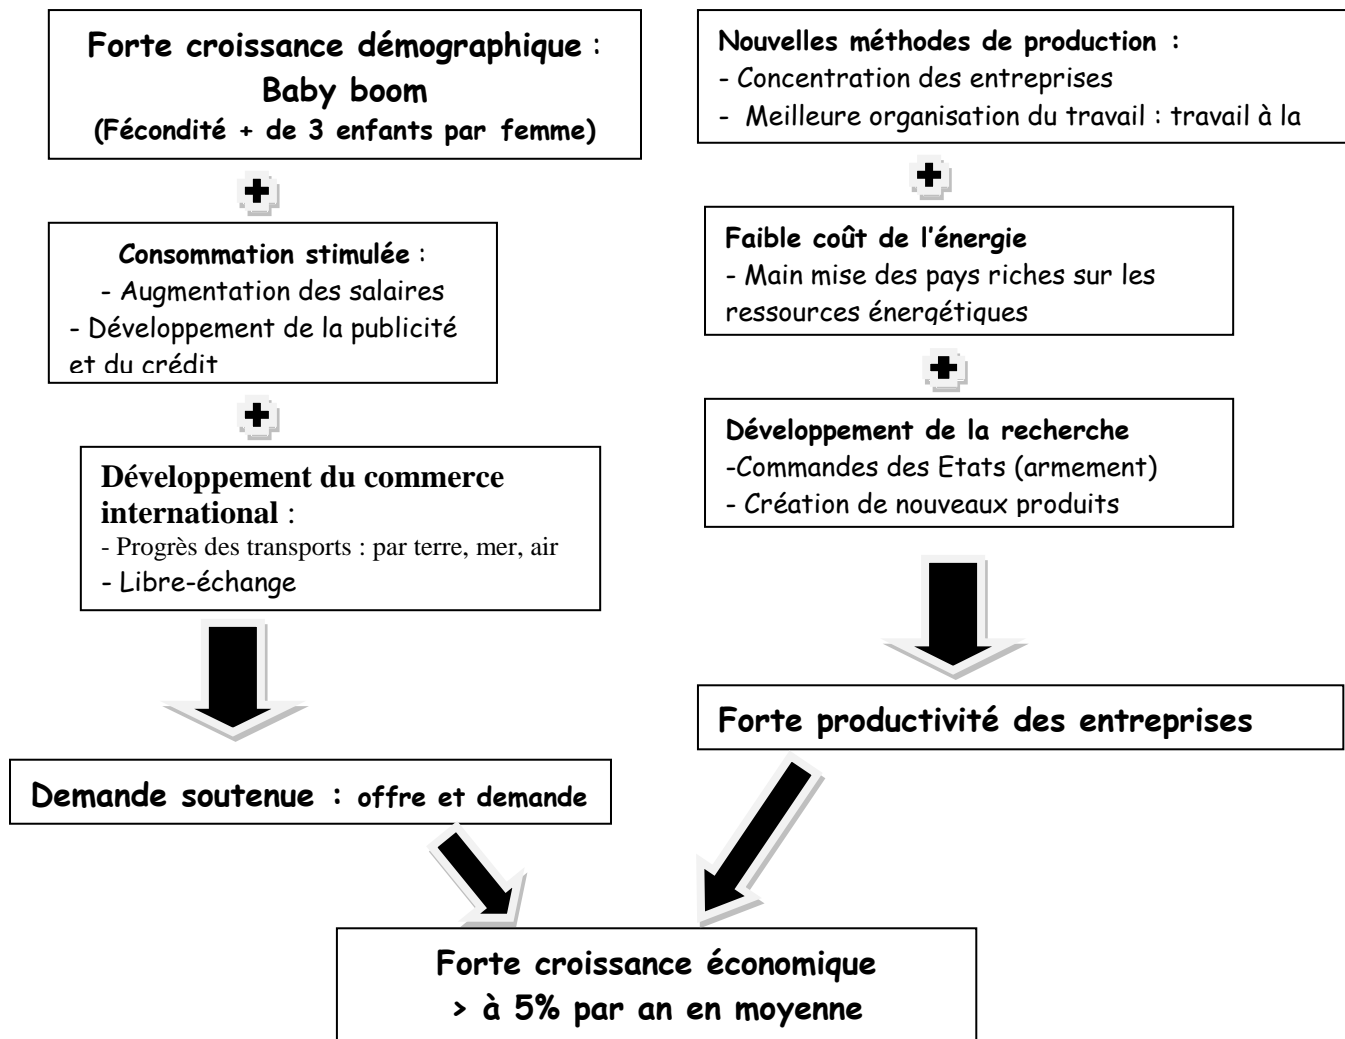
Forte croissance démographique : Baby boom (Fécondité + de 3 enfants par femme)

Consommation stimulée :
- Augmentation des salaires
- Développement de la publicité et du crédit

Développement du commerce international :
- Progrès des transports : par terre, mer, air
- Libre-échange

Demande soutenue : offre et demande

Nouvelles méthodes de production :
- Concentration des entreprises
- Meilleure organisation du travail : travail à la

Faible coût de l'énergie
- Main mise des pays riches sur les ressources énergétiques

Développement de la recherche
-Commandes des Etats (armement)
- Création de nouveaux produits

Forte productivité des entreprises

Forte croissance économique
> à 5% par an en moyenne